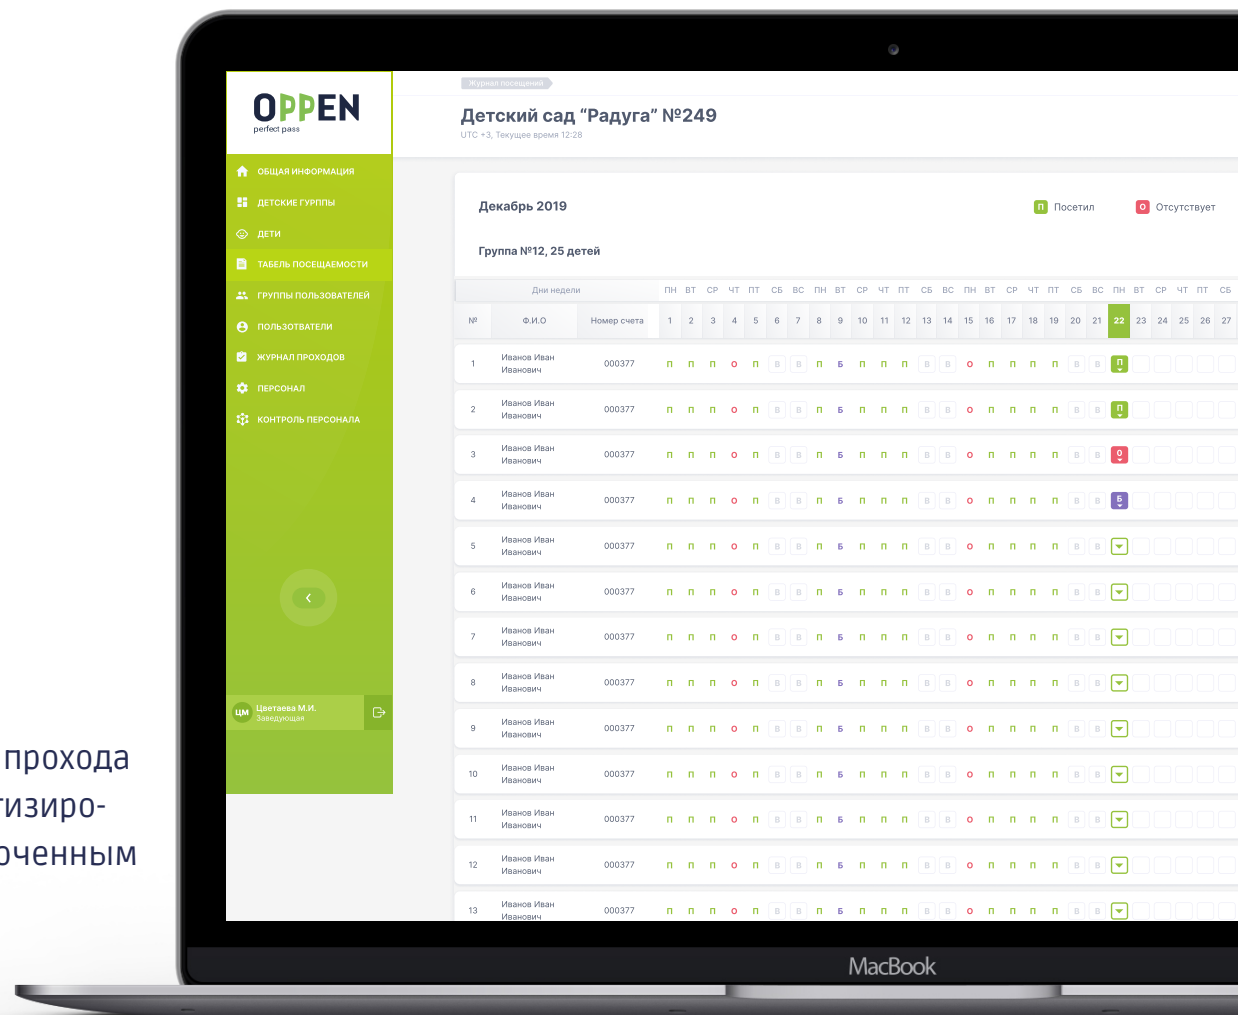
прохода
тизиро-
оченным

OPPEN
perfect pass

ОБЩАЯ ИНФОРМАЦИЯ
ДЕТСКИЕ ГУРППЫ
ДЕТИ
ТАБЕЛЬ ПОСЕЩАЕМОСТИ
ГРУППЫ ПОЛЬЗОВАТЕЛЕЙ
ПОЛЬЗОВАТЕЛИ
ЖУРНАЛ ПРОХОДОВ
ПЕРСОНАЛ
КОНТРОЛЬ ПЕРСОНАЛА

ЦМ Цветаева М.И. Заведующая

Журнал посещений

Детский сад “Радуга” №249
UTC +3, Текущее время 12:28

Декабрь 2019
П Посетил
О Отсутствует

Группа №12, 25 детей

| № | Ф.И.О | Номер счета | 1 ПН | 2 ВТ | 3 СР | 4 ЧТ | 5 ПТ | 6 СБ | 7 ВС | 8 ПН | 9 ВТ | 10 СР | 11 ЧТ | 12 ПТ | 13 СБ | 14 ВС | 15 ПН | 16 ВТ | 17 СР | 18 ЧТ | 19 ПТ | 20 СБ | 21 ВС | 22 ПН | 23 ВТ | 24 СР | 25 ЧТ | 26 ПТ | 27 СБ |
|---|---|---|---|---|---|---|---|---|---|---|---|---|---|---|---|---|---|---|---|---|---|---|---|---|---|---|---|---|---|
| 1 | Иванов Иван Иванович | 000377 | П | П | П | О | П | В | В | П | Б | П | П | П | В | В | О | П | П | П | П | В | В | П | | | | | |
| 2 | Иванов Иван Иванович | 000377 | П | П | П | О | П | В | В | П | Б | П | П | П | В | В | О | П | П | П | П | В | В | П | | | | | |
| 3 | Иванов Иван Иванович | 000377 | П | П | П | О | П | В | В | П | Б | П | П | П | В | В | О | П | П | П | П | В | В | О | | | | | |
| 4 | Иванов Иван Иванович | 000377 | П | П | П | О | П | В | В | П | Б | П | П | П | В | В | О | П | П | П | П | В | В | Б | | | | | |
| 5 | Иванов Иван Иванович | 000377 | П | П | П | О | П | В | В | П | Б | П | П | П | В | В | О | П | П | П | П | В | В | | | | | | |
| 6 | Иванов Иван Иванович | 000377 | П | П | П | О | П | В | В | П | Б | П | П | П | В | В | О | П | П | П | П | В | В | | | | | | |
| 7 | Иванов Иван Иванович | 000377 | П | П | П | О | П | В | В | П | Б | П | П | П | В | В | О | П | П | П | П | В | В | | | | | | |
| 8 | Иванов Иван Иванович | 000377 | П | П | П | О | П | В | В | П | Б | П | П | П | В | В | О | П | П | П | П | В | В | | | | | | |
| 9 | Иванов Иван Иванович | 000377 | П | П | П | О | П | В | В | П | Б | П | П | П | В | В | О | П | П | П | П | В | В | | | | | | |
| 10 | Иванов Иван Иванович | 000377 | П | П | П | О | П | В | В | П | Б | П | П | П | В | В | О | П | П | П | П | В | В | | | | | | |
| 11 | Иванов Иван Иванович | 000377 | П | П | П | О | П | В | В | П | Б | П | П | П | В | В | О | П | П | П | П | В | В | | | | | | |
| 12 | Иванов Иван Иванович | 000377 | П | П | П | О | П | В | В | П | Б | П | П | П | В | В | О | П | П | П | П | В | В | | | | | | |
| 13 | Иванов Иван Иванович | 000377 | П | П | П | О | П | В | В | П | Б | П | П | П | В | В | О | П | П | П | П | В | В | | | | | | |

Дни недели

MacBook